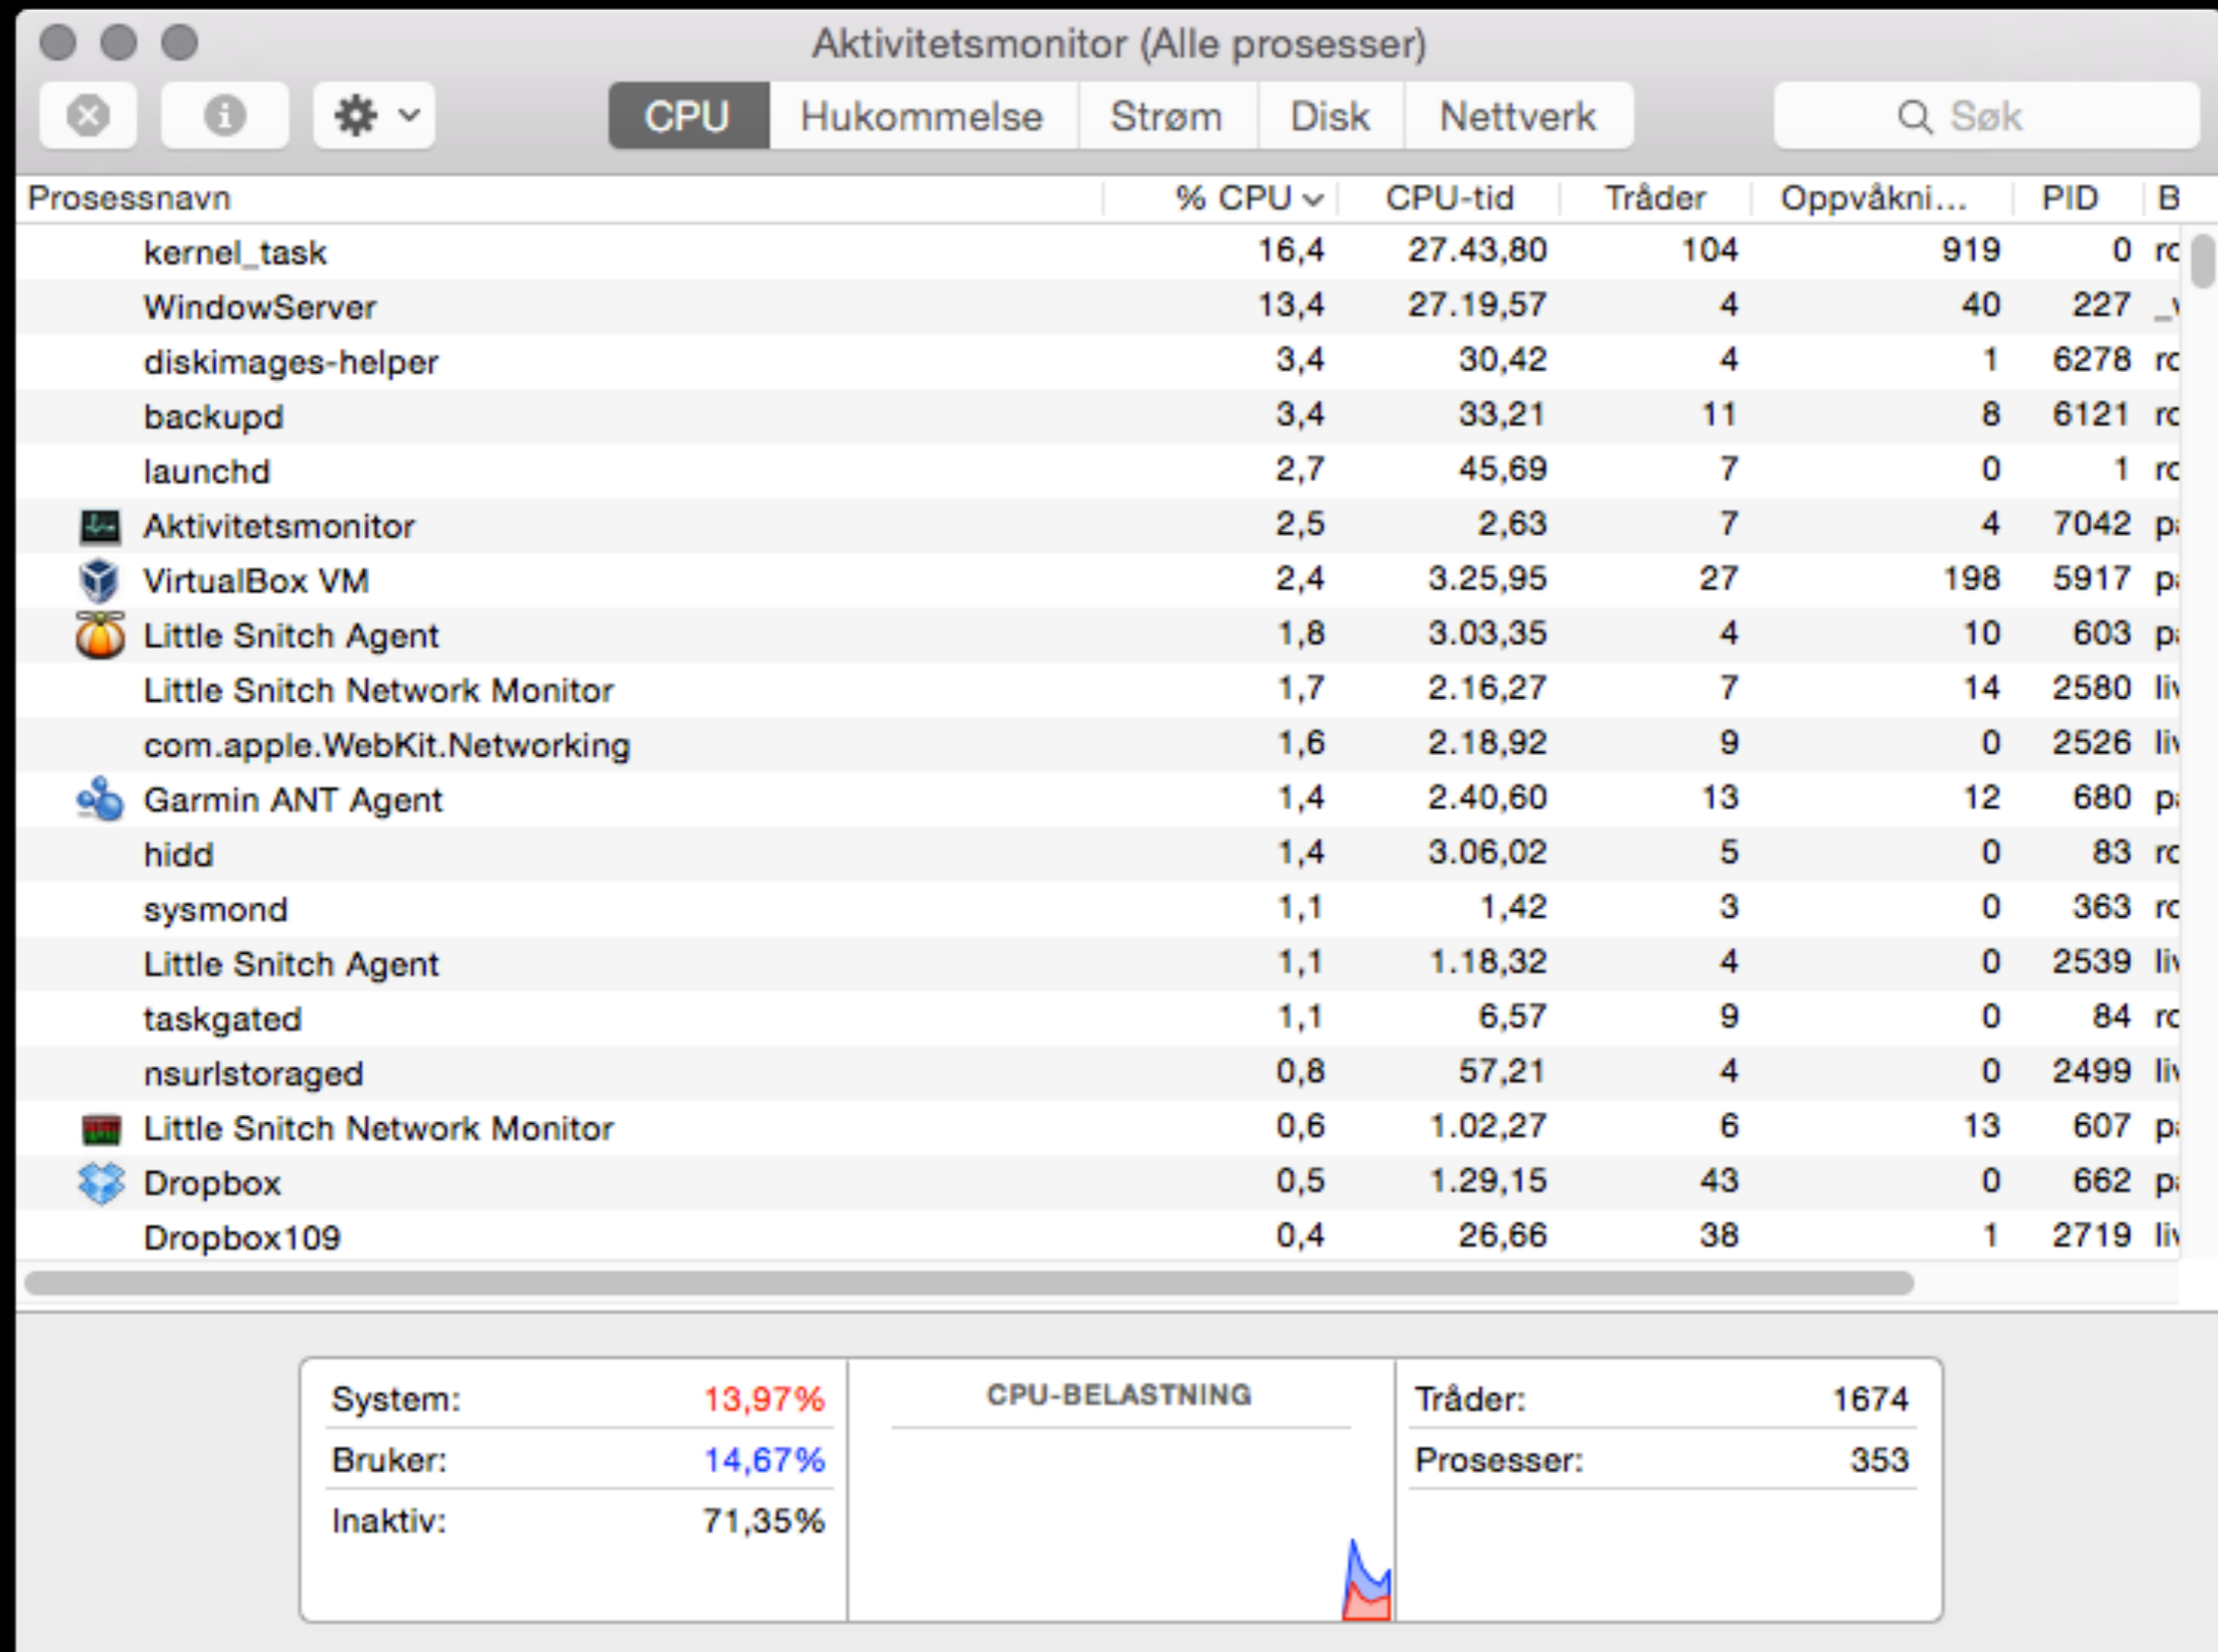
Aktivitetsmonitor (Alle prosesser)

CPU Hukommelse Strøm Disk Nettverk

Søk

| Prosessnavn | % CPU | CPU-tid | Tråder | Oppvåkni... | PID | B |
|---|---|---|---|---|---|---|
| kernel_task | 16,4 | 27.43,80 | 104 | 919 | 0 | rc |
| WindowServer | 13,4 | 27.19,57 | 4 | 40 | 227 | _v |
| diskimages-helper | 3,4 | 30,42 | 4 | 1 | 6278 | rc |
| backupd | 3,4 | 33,21 | 11 | 8 | 6121 | rc |
| launchd | 2,7 | 45,69 | 7 | 0 | 1 | rc |
| Aktivitetsmonitor | 2,5 | 2,63 | 7 | 4 | 7042 | pa |
| VirtualBox VM | 2,4 | 3.25,95 | 27 | 198 | 5917 | pa |
| Little Snitch Agent | 1,8 | 3.03,35 | 4 | 10 | 603 | pa |
| Little Snitch Network Monitor | 1,7 | 2.16,27 | 7 | 14 | 2580 | liv |
| com.apple.WebKit.Networking | 1,6 | 2.18,92 | 9 | 0 | 2526 | liv |
| Garmin ANT Agent | 1,4 | 2.40,60 | 13 | 12 | 680 | pa |
| hidd | 1,4 | 3.06,02 | 5 | 0 | 83 | rc |
| sysmond | 1,1 | 1,42 | 3 | 0 | 363 | rc |
| Little Snitch Agent | 1,1 | 1.18,32 | 4 | 0 | 2539 | liv |
| taskgated | 1,1 | 6,57 | 9 | 0 | 84 | rc |
| nsurlstoraged | 0,8 | 57,21 | 4 | 0 | 2499 | liv |
| Little Snitch Network Monitor | 0,6 | 1.02,27 | 6 | 13 | 607 | pa |
| Dropbox | 0,5 | 1.29,15 | 43 | 0 | 662 | pa |
| Dropbox109 | 0,4 | 26,66 | 38 | 1 | 2719 | liv |

System: 13,97%
Bruker: 14,67%
Inaktiv: 71,35%

CPU-BELASTNING

Tråder: 1674
Prosesser: 353